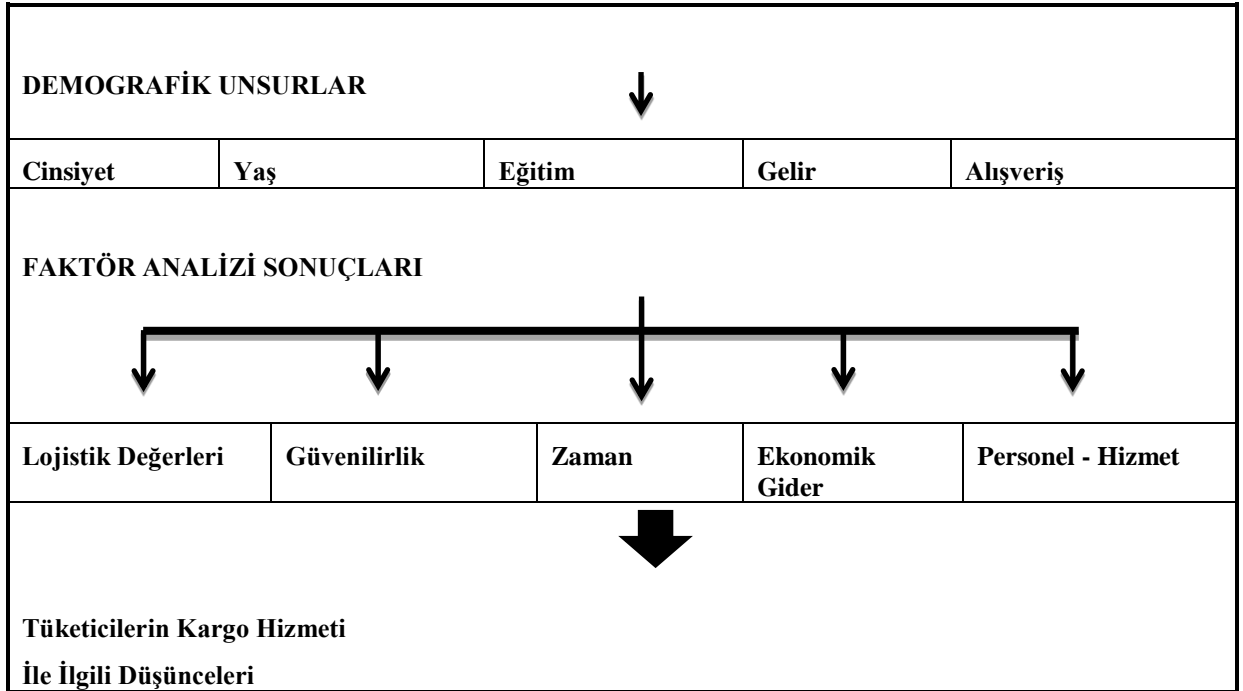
DEMOGRAFİK UNSURLAR

| Cinsiyet | Yaş | Eğitim | Gelir | Alışveriş |
|---|---|---|---|---|

FAKTÖR ANALİZİ SONUÇLARI

| Lojistik Değerleri | Güvenilirlik | Zaman | Ekonomik Gider | Personel - Hizmet |
|---|---|---|---|---|

Tüketicilerin Kargo Hizmeti
İle İlgili Düşünceleri